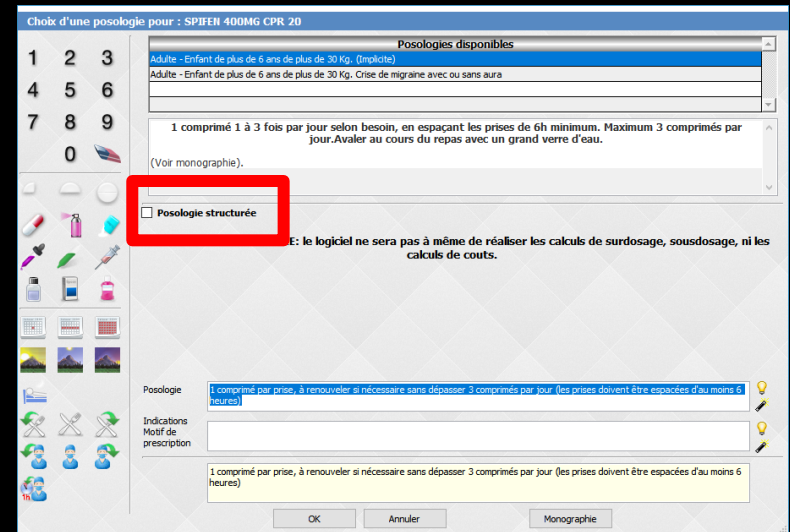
Choix d'une posologie pour : SPIFEN 400MG CPR 20

1 2 3
4 5 6
7 8 9
0

Posologies disponibles

Adulte - Enfant de plus de 6 ans de plus de 30 Kg. (Implicite)

Adulte - Enfant de plus de 6 ans de plus de 30 Kg. Crise de migraine avec ou sans aura

1 comprimé 1 à 3 fois par jour selon besoin, en espaçant les prises de 6h minimum. Maximum 3 comprimés par jour.Avaler au cours du repas avec un grand verre d'eau.

(Voir monographie).

Posologie structurée

E: le logiciel ne sera pas à même de réaliser les calculs de surdosage, sousdosage, ni les calculs de couts.

Posologie
1 comprimé par prise, à renouveler si nécessaire sans dépasser 3 comprimés par jour (les prises doivent être espacées d'au moins 6 heures)

Indications
Motif de prescription

1 comprimé par prise, à renouveler si nécessaire sans dépasser 3 comprimés par jour (les prises doivent être espacées d'au moins 6 heures)

OK
Annuler
Monographie